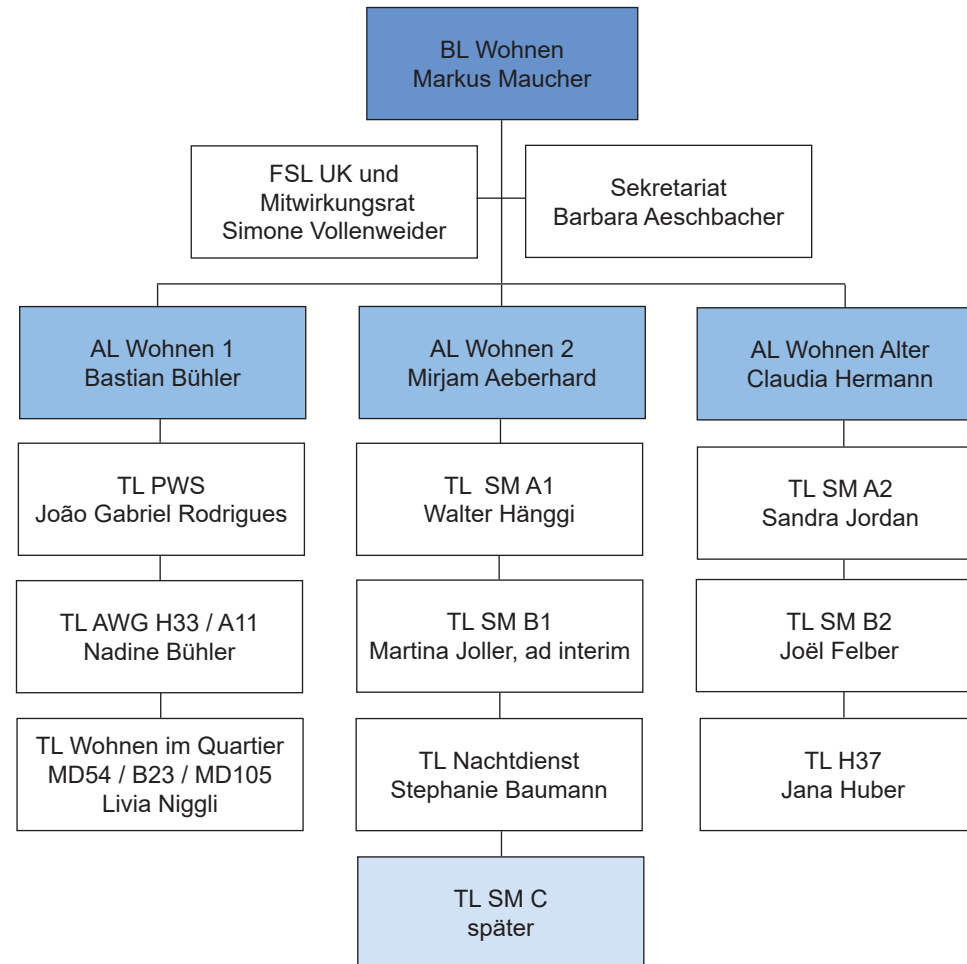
BL Wohnen
Markus Maucher

FSL UK und
Mitwirkungsrat
Simone Vollenweider

Sekretariat
Barbara Aeschbacher

AL Wohnen 1
Bastian Bühler

TL PWS
João Gabriel Rodrigues

TL AWG H33 / A11
Nadine Bühler

TL Wohnen im Quartier
MD54 / B23 / MD105
Livia Niggli

AL Wohnen 2
Mirjam Aeberhard

TL SM A1
Walter Hänggi

TL SM B1
Martina Joller, ad interim

TL Nachtdienst
Stephanie Baumann

TL SM C
später

AL Wohnen Alter
Claudia Hermann

TL SM A2
Sandra Jordan

TL SM B2
Joël Felber

TL H37
Jana Huber